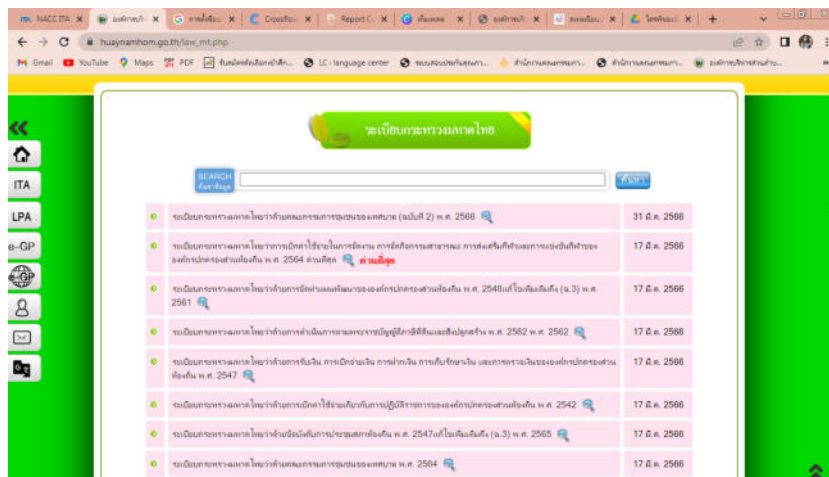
NACC ITA | องค์การบริ | การตั้งชื่อ | Crossfox | Report | ค้นหา | องค์การบริ | ลงทะเบียน | ไดรฟ์ของฉัน

huaynamhom.go.th/law_mt.php

Gmail YouTube Maps PDF LC : language center

ระเบียบกระทรวงมหาดไทย

SEARCH ค้นหาข้อมูล

ค้นหา

ITA
LPA
e-GP

| | |
|---|---|
| ระเบียบกระทรวงมหาดไทยว่าด้วยคณะกรรมการชุมชนของเทศบาล (ฉบับที่ 2) พ.ศ. 2566 | 31 มี.ค. 2566 |
| ระเบียบกระทรวงมหาดไทยว่าการเบิกค่าใช้จ่ายในการจัดงาน การจัดกิจกรรมสาธารณะ การส่งเสริมกีฬาและการแข่งขันกีฬาขององค์กรปกครองส่วนท้องถิ่น พ.ศ. 2564 อ่านต่อ ล่าสุด | 17 มี.ค. 2566 |
| ระเบียบกระทรวงมหาดไทยว่าด้วยการจัดทำแผนพัฒนาขององค์กรปกครองส่วนท้องถิ่น พ.ศ. 2548แก้ไขเพิ่มเติมถึง (ฉ.3) พ.ศ. 2561 | 17 มี.ค. 2566 |
| ระเบียบกระทรวงมหาดไทยว่าด้วยการดำเนินการตามพระราชบัญญัติภาษีที่ดินและสิ่งปลูกสร้าง พ.ศ. 2562 พ.ศ. 2562 | 17 มี.ค. 2566 |
| ระเบียบกระทรวงมหาดไทยว่าด้วยการรับเงิน การเบิกจ่ายเงิน การฝากเงิน การเก็บรักษาเงิน และการตรวจเงินขององค์กรปกครองส่วนท้องถิ่น พ.ศ. 2547 | 17 มี.ค. 2566 |
| ระเบียบกระทรวงมหาดไทยว่าด้วยการเบิกค่าใช้จ่ายเกี่ยวกับการปฏิบัติราชการขององค์กรปกครองส่วนท้องถิ่น พ.ศ. 2542 | 17 มี.ค. 2566 |
| ระเบียบกระทรวงมหาดไทยว่าด้วยข้อบังคับการประชุมสภาท้องถิ่น พ.ศ. 2547แก้ไขเพิ่มเติมถึง (ฉ.3) พ.ศ. 2565 | 17 มี.ค. 2566 |
| ระเบียบกระทรวงมหาดไทยว่าด้วยคณะกรรมการชุมชนของเทศบาล พ.ศ. 2564 | 17 มี.ค. 2566 |